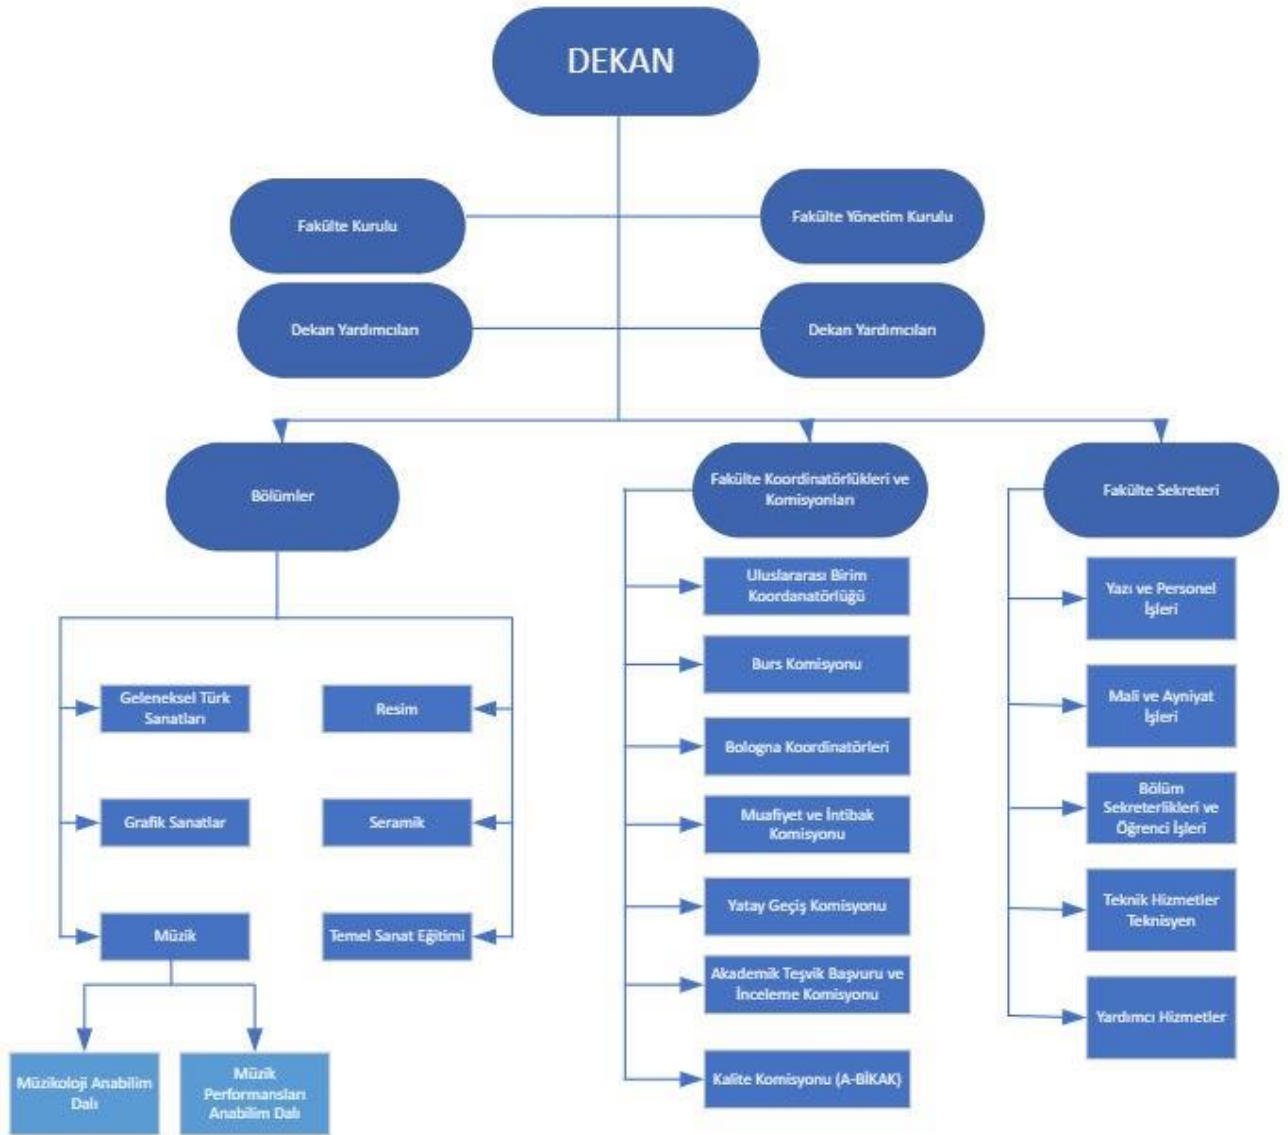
DEKAN

Fakülte Kurulu

Fakülte Yönetim Kurulu

Dekan Yardımcıları

Dekan Yardımcıları

Bölümler

Fakülte Koordinatörlükleri ve Komisyonları

Fakülte Sekreteri

Geleneksel Türk Sanatları

Resim

Grafik Sanatlar

Seramik

Müzik

Temel Sanat Eğitimi

Müzikoloji Anabilim Dalı

Müzik Performansları Anabilim Dalı

Uluslararası Birim Koordanatörlüğü

Burs Komisyonu

Bologna Koordinatörleri

Muafiyet ve İntibak Komisyonu

Yatay Geçiş Komisyonu

Akademik Teşvik Başvuru ve İnceleme Komisyonu

Kalite Komisyonu (A-BİKAK)

Yazı ve Personel İşleri

Mali ve Ayniyat İşleri

Bölüm Sekreterlikleri ve Öğrenci İşleri

Teknik Hizmetler Teknisyen

Yardımcı Hizmetler